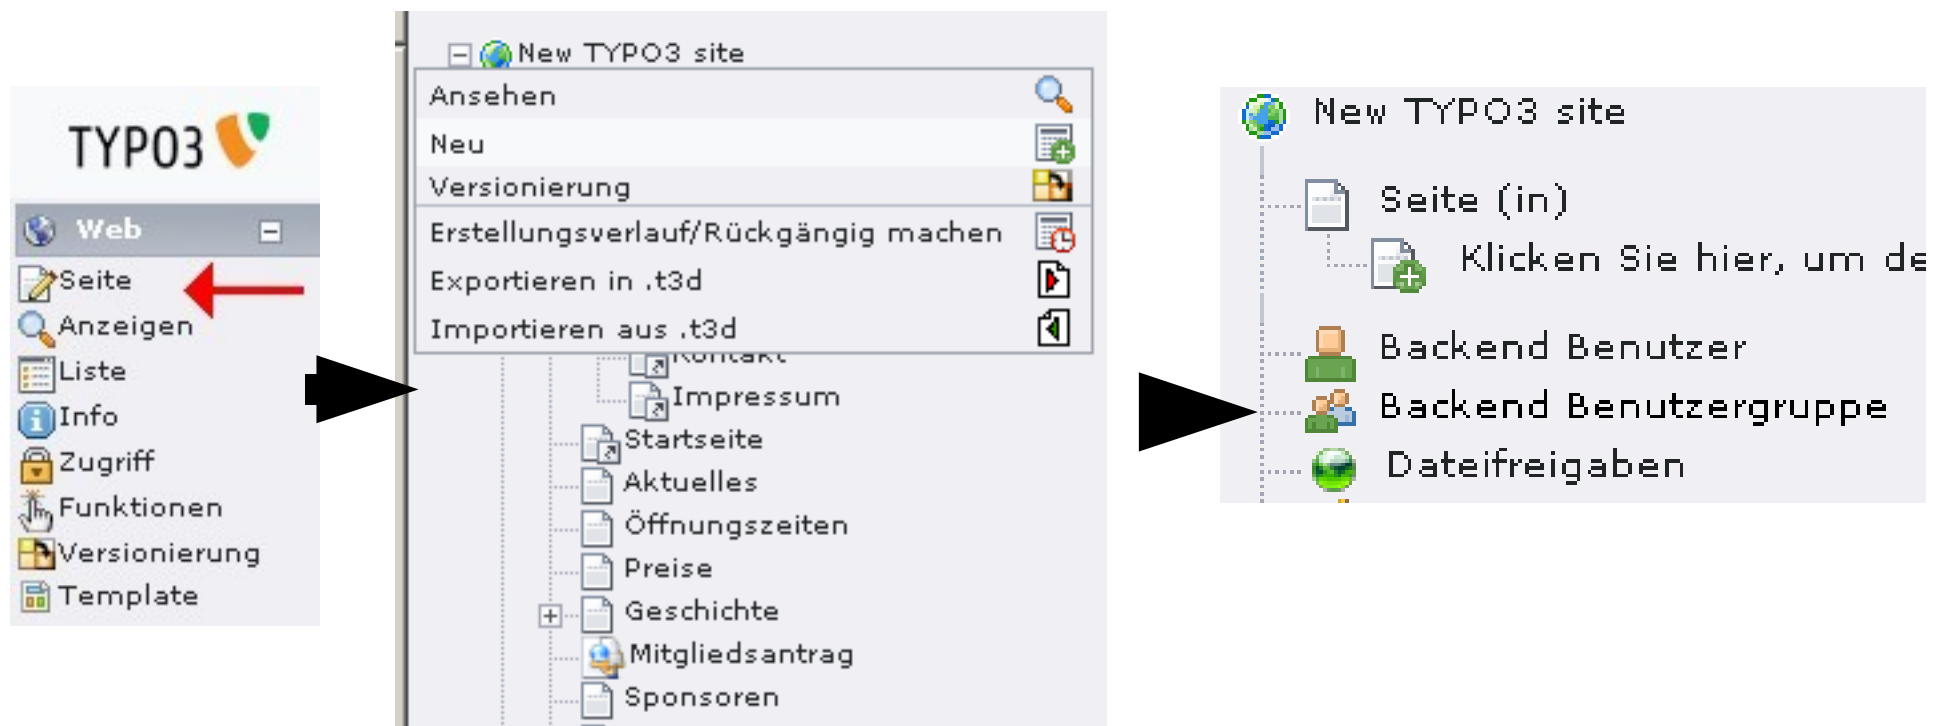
TYPO3

Web

Seite

Anzeigen

Liste

Info

Zugriff

Funktionen

Versionierung

Template

New TYPO3 site

Ansehen

Neu

Versionierung

Erstellungsverlauf/Rückgängig machen

Exportieren in .t3d

Importieren aus .t3d

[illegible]

Impressum

Startseite

Aktuelles

Öffnungszeiten

Preise

Geschichte

Mitgliedsantrag

Sponsoren

New TYPO3 site

Seite (in)

Klicken Sie hier, um de

Backend Benutzer

Backend Benutzergruppe

Dateifreigaben